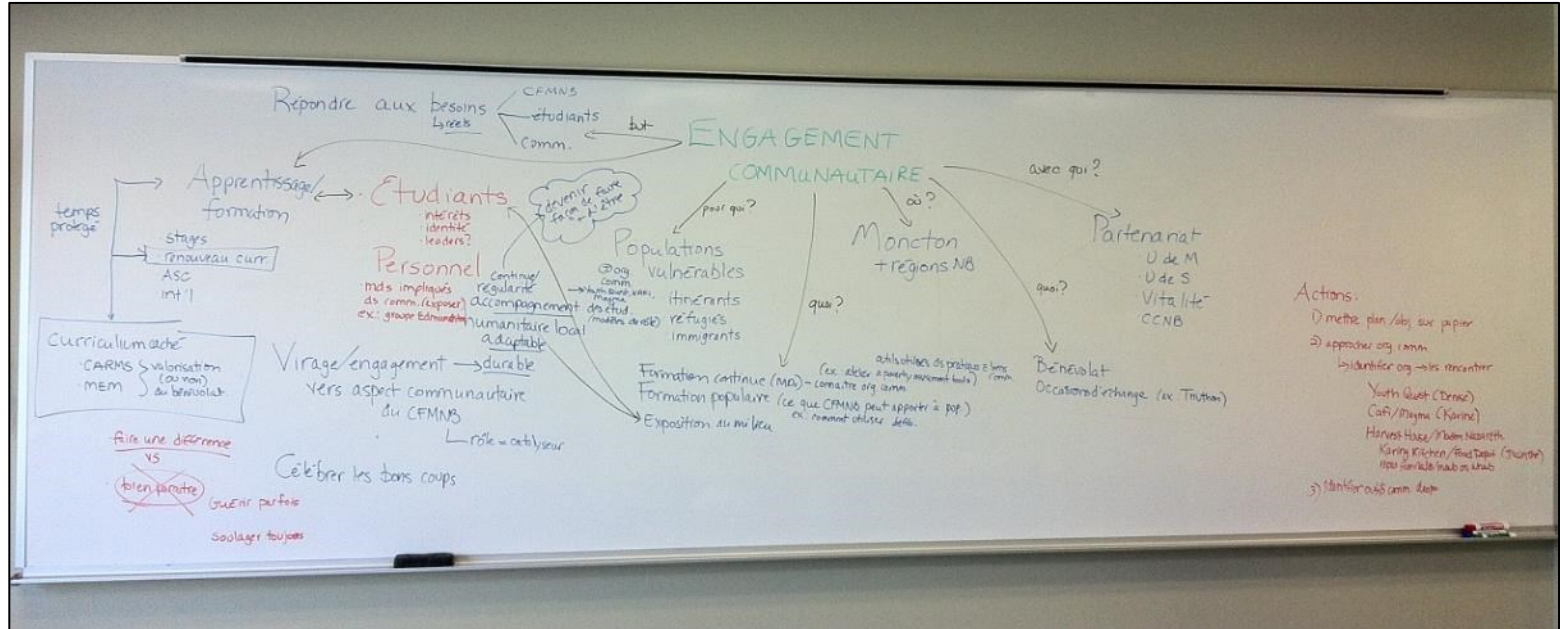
Répondre aux besoins
Lyeels
CFMNB
étudiants
Comm.
but
ENGAGEMENT
COMMUNAUTAIRE

temps protégé
Apprentissage/formation
stages
renouveau curr
ASC
int'l

Curriculum caché
CARMS
MEM
valorisation (ou non) du bénévolat

Étudiants
intérêts
identité
leaders?

devenir faire façon de être

Personnel
mds impliqués ds comm. (exposer)
ex: groupe Edmundston

continue/régularité
accompagnement
humanitaire local
adaptable

Virage/engagement → durable
vers aspect communautaire du CFMNB
rôle = catalyseur

Célébrer les bons coups

faire une différence
VS
bien paraître
Guérir parfois
Soulager toujours

pour qui?
Populations vulnérables
@ org comm
itinérants
réfugiés
immigrants
des étud (modèles de rôle)

où?
Moncton
+ régions NB

quoi?
Formation continue (MD) - connaître org comm
(ex. atelier à poverty awareness tours)
outils utiles ds pratique à liens comm
Formation populaire (ce que CFMNB peut apporter à pop.)
ex. comment utiliser défib.
Exposition au milieu

avec qui?
Partenariat
U de M
U de S
Vitalité
CCNB

quoi?
Bénévolat
Occasionnel/d'échange (ex. Truthon)

Actions:
1) mettre plan/obj. sur papier
2) approcher org comm
↳ identifier org → les rencontrer
Youth Quest (Denise)
Cafi/Magma (Karine)
Harvest House/Maison Nazareth
Karing Kitchen/Food Depot (Truthon)
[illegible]
3) Identifier outils comm. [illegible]